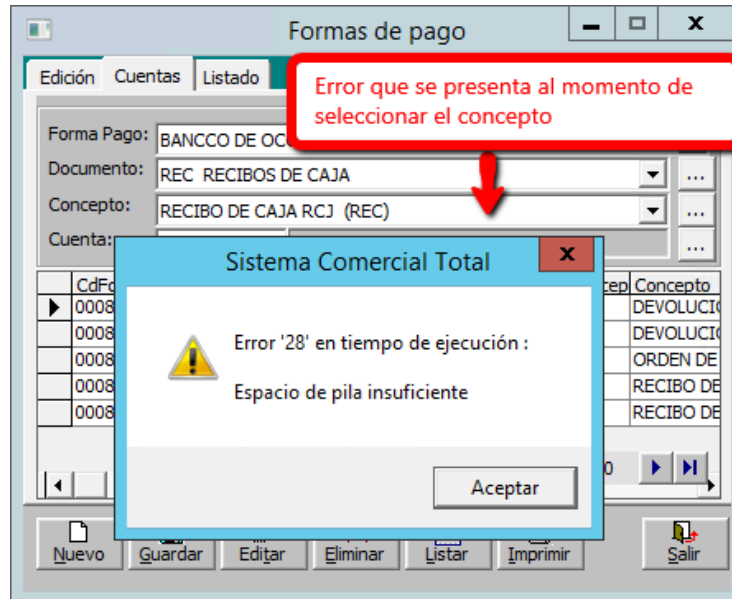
Formas de pago

Edición Cuentas Listado

Error que se presenta al momento de seleccionar el concepto

Forma Pago: BANCCO DE OC

Documento: REC RECIBOS DE CAJA

Concepto: RECIBO DE CAJA RCJ (REC)

Cuenta:

| CdFo | Concep | Concepto |
|---|---|---|
| 0008 | | DEVOLUCIO |
| 0008 | | DEVOLUCIO |
| 0008 | | ORDEN DE |
| 0008 | | RECIBO DE |
| 0008 | | RECIBO DE |

Sistema Comercial Total

Error '28' en tiempo de ejecución :

Espacio de pila insuficiente

Aceptar

Nuevo Guardar Editar Eliminar Listar Imprimir Salir